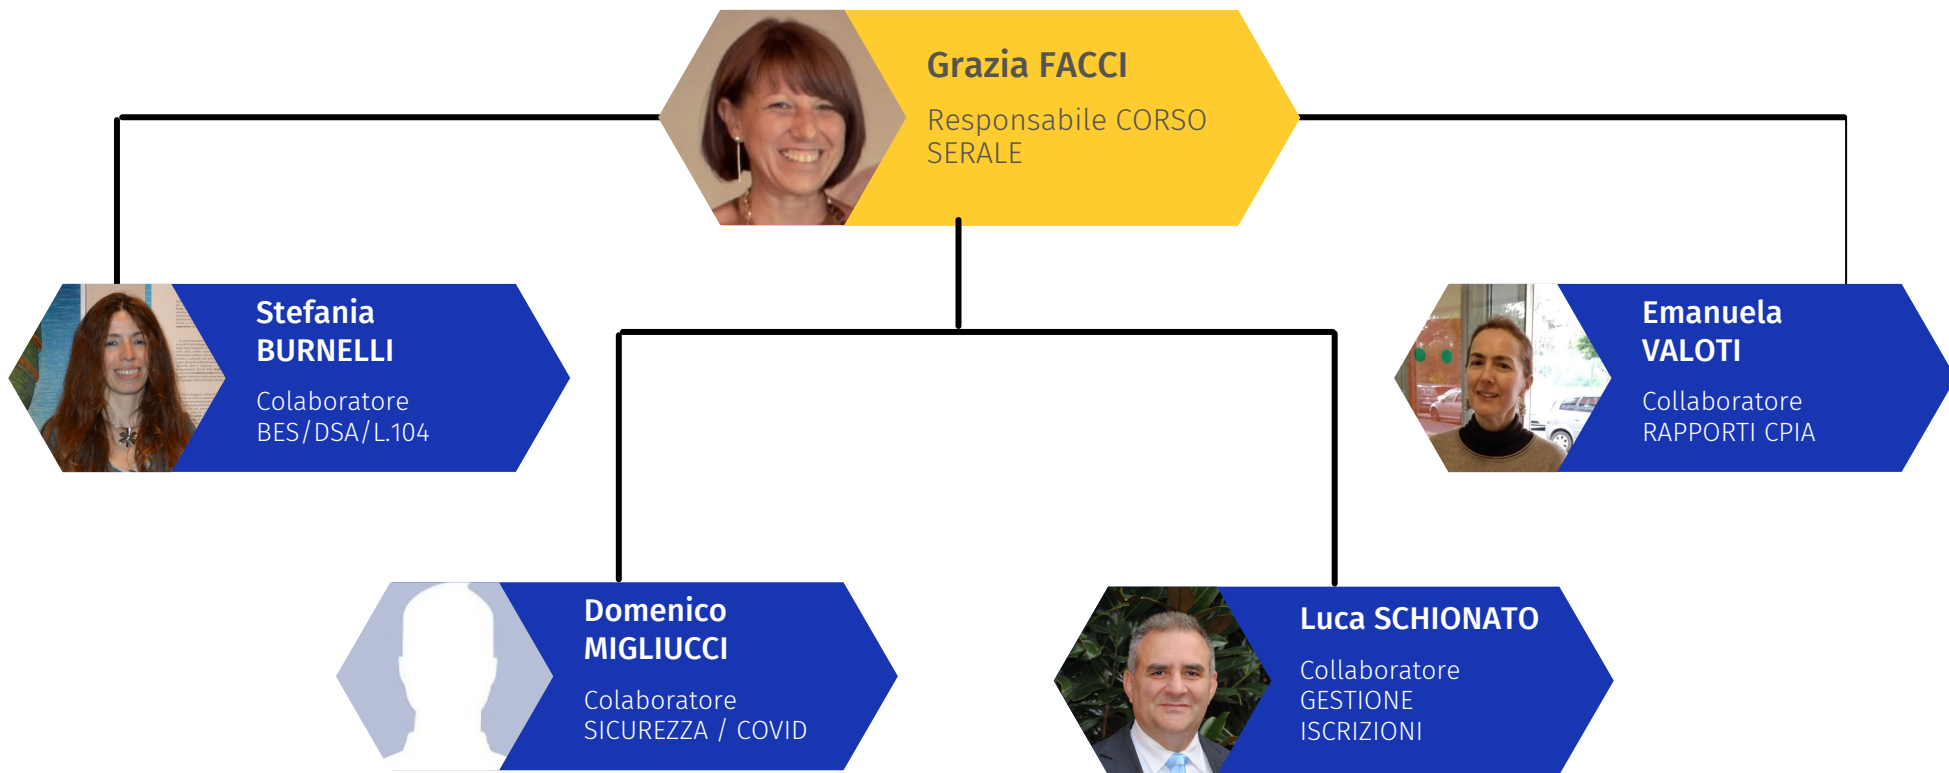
Grazia FACCI

Responsabile CORSO SERALE

Stefania BURNELLI

Colaboratore BES/DSA/L.104

Emanuela VALOTI

Collaboratore RAPPORTI CPIA

Domenico MIGLIUCCI

Colaboratore SICUREZZA / COVID

Luca SCHIONATO

Collaboratore GESTIONE ISCRIZIONI